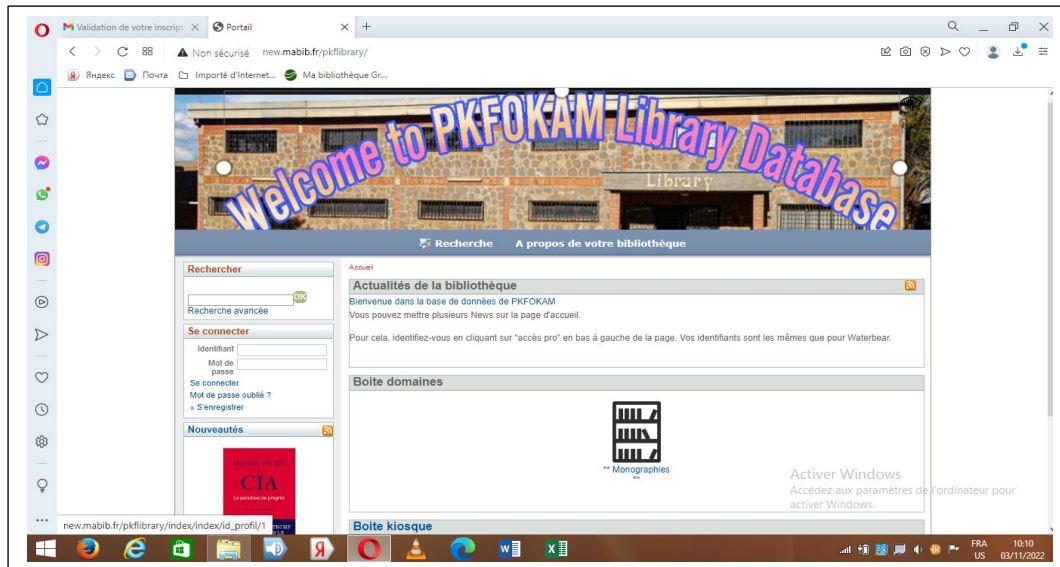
Validation de votre inscript ✕ Portail ✕ +

Non sécurisé new.mabib.fr/pkflibrary/

Яндекс Почта Importé d'Internet... Ma bibliothèque Gr...

Welcome to PKFOKAM Library Database

Library

Recherche A propos de votre bibliothèque

Rechercher

OK

Recherche avancée

Se connecter

Identifiant

Mot de passe

Se connecter

Mot de passe oublié ?

» S'enregistrer

Nouveautés

CIA

Accueil

Actualités de la bibliothèque

Bienvenue dans la base de données de PKFOKAM

Vous pouvez mettre plusieurs News sur la page d'accueil.

Pour cela, identifiez-vous en cliquant sur "accès pro" en bas à gauche de la page. Vos identifiants sont les mêmes que pour Waterbear.

Boite domaines

** Monographies **

Activer Windows

Accédez aux paramètres de l'ordinateur pour activer Windows.

Boite kiosque

new.mabib.fr/pkflibrary/index/index/id_profil/1

FRA US 10:10 03/11/2022